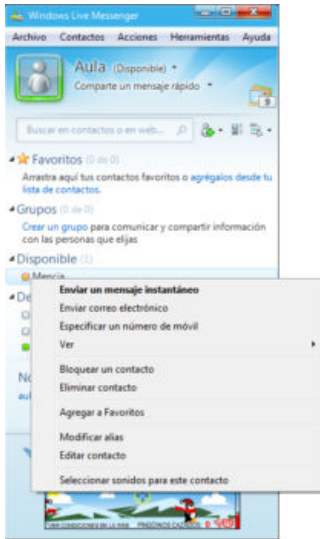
Windows Live Messenger

Archivo Contactos Acciones Herramientas Ayuda

Aula (Disponible)

Comparte un mensaje rápido

Buscar en contactos o en web...

Favoritos (0 de 0)

Arrastra aquí tus contactos favoritos o agrégalos desde tu lista de contactos.

Grupos (0 de 0)

Crear un grupo para comunicar y compartir información con las personas que elijas

Disponible (1)

Mencia

De

No

au

Enviar un mensaje instantáneo

Enviar correo electrónico

Especificar un número de móvil

Ver

Bloquear un contacto

Eliminar contacto

Agregar a Favoritos

Modificar alias

Editar contacto

Seleccionar sonidos para este contacto

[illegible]